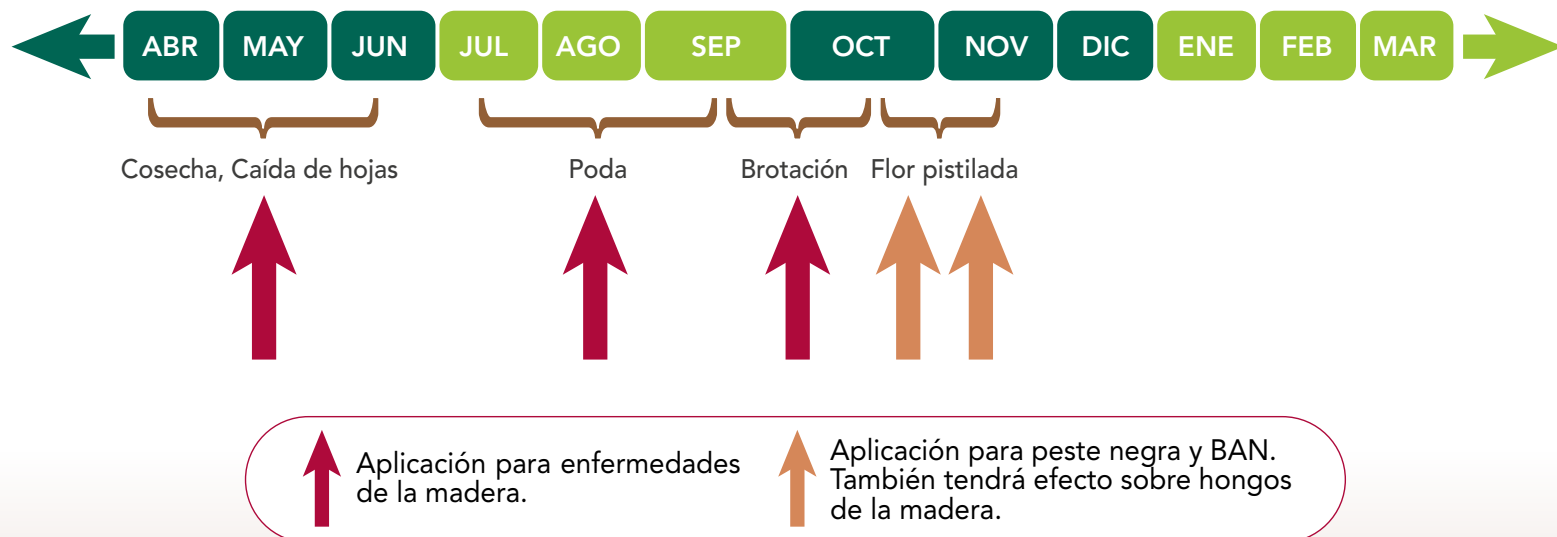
ABR MAY JUN JUL AGO SEP OCT NOV DIC ENE FEB MAR

Cosecha, Caída de hojas

Poda

Brotación

Flor pistilada

Aplicación para enfermedades de la madera.

Aplicación para peste negra y BAN. También tendrá efecto sobre hongos de la madera.